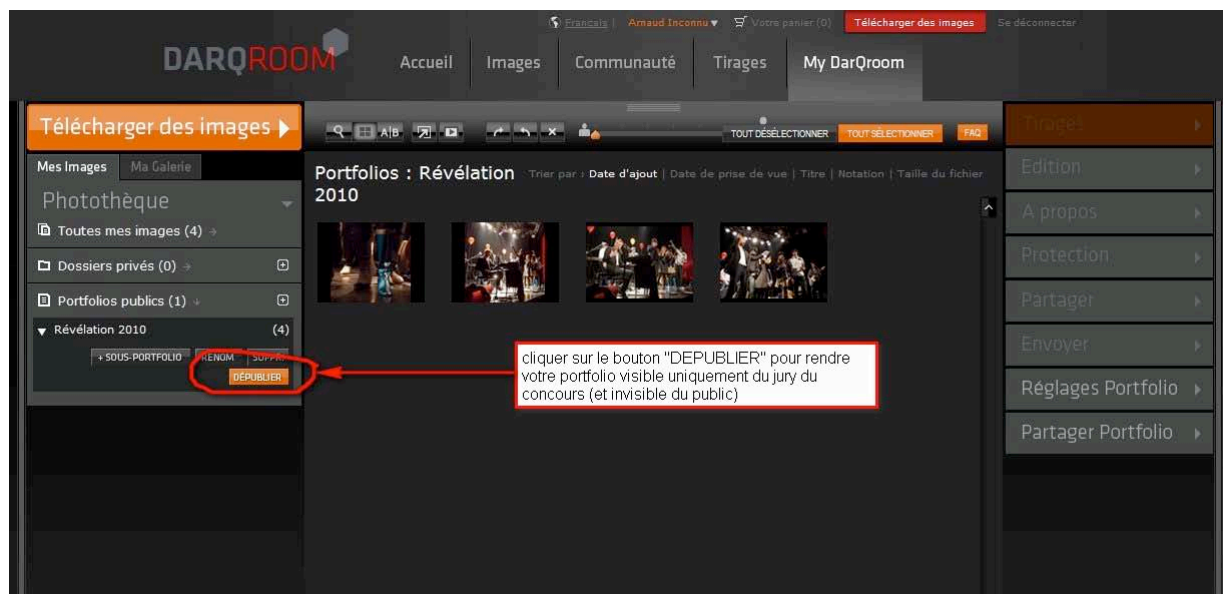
Français | Arnaud Inconnu ▾ Votre panier (0) Télécharger des images Se déconnecter

DARQROOM

Accueil | Images | Communauté | Tirages | My DarQroom

Télécharger des images ▸

A|B

TOUT DÉSÉLECTIONNER | TOUT SÉLECTIONNER | FAQ

Mes Images | Ma Galerie

Photothèque

Toutes mes images (4)

Dossiers privés (0)

Portfolios publics (1)

Révélation 2010 (4)

+ SOUS-PORTFOLIO | RENOM | SUPPR

DÉPUBLIER

Portfolios : Révélation 2010

Trier par › Date d'ajout | Date de prise de vue | Titre | Notation | Taille du fichier

cliquer sur le bouton "DEPUBLIER" pour rendre votre portfolio visible uniquement du jury du concours (et invisible du public)

Tirages

Edition

A propos

Protection

Partager

Envoyer

Réglages Portfolio

Partager Portfolio